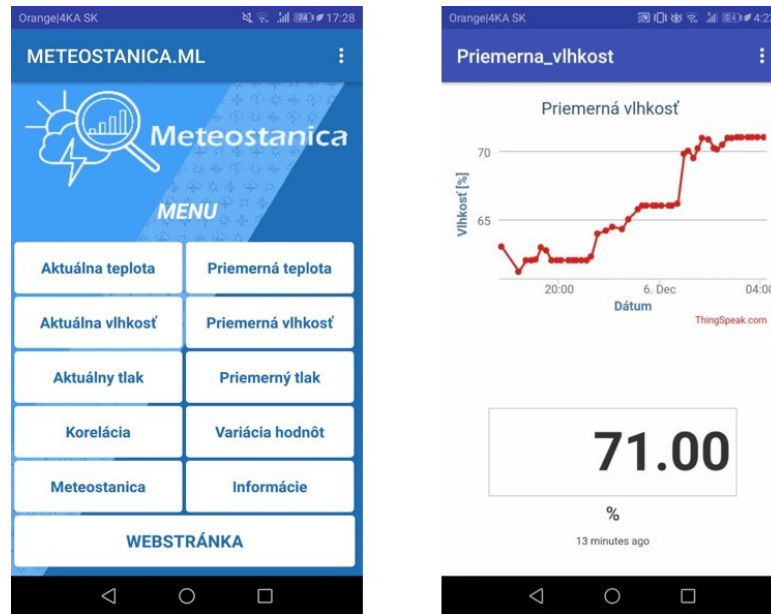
Orange|4KA SK 17:28

METEOSTANICA.ML

Meteostanica

MENU

Aktuálna teplota
Priemerná teplota
Aktuálna vlhkosť
Priemerná vlhkosť
Aktuálny tlak
Priemerný tlak
Korelácia
Variácia hodnôt
Meteostanica
Informácie
WEBSTRÁNKA

Orange|4KA SK 4:2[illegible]

Priemerna_vlhkost

Priemerná vlhkosť

70
65
Vlhkosť [%]
20:00
6. Dec
04:0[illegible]
Dátum
ThingSpeak.com

71.00
%
13 minutes ago